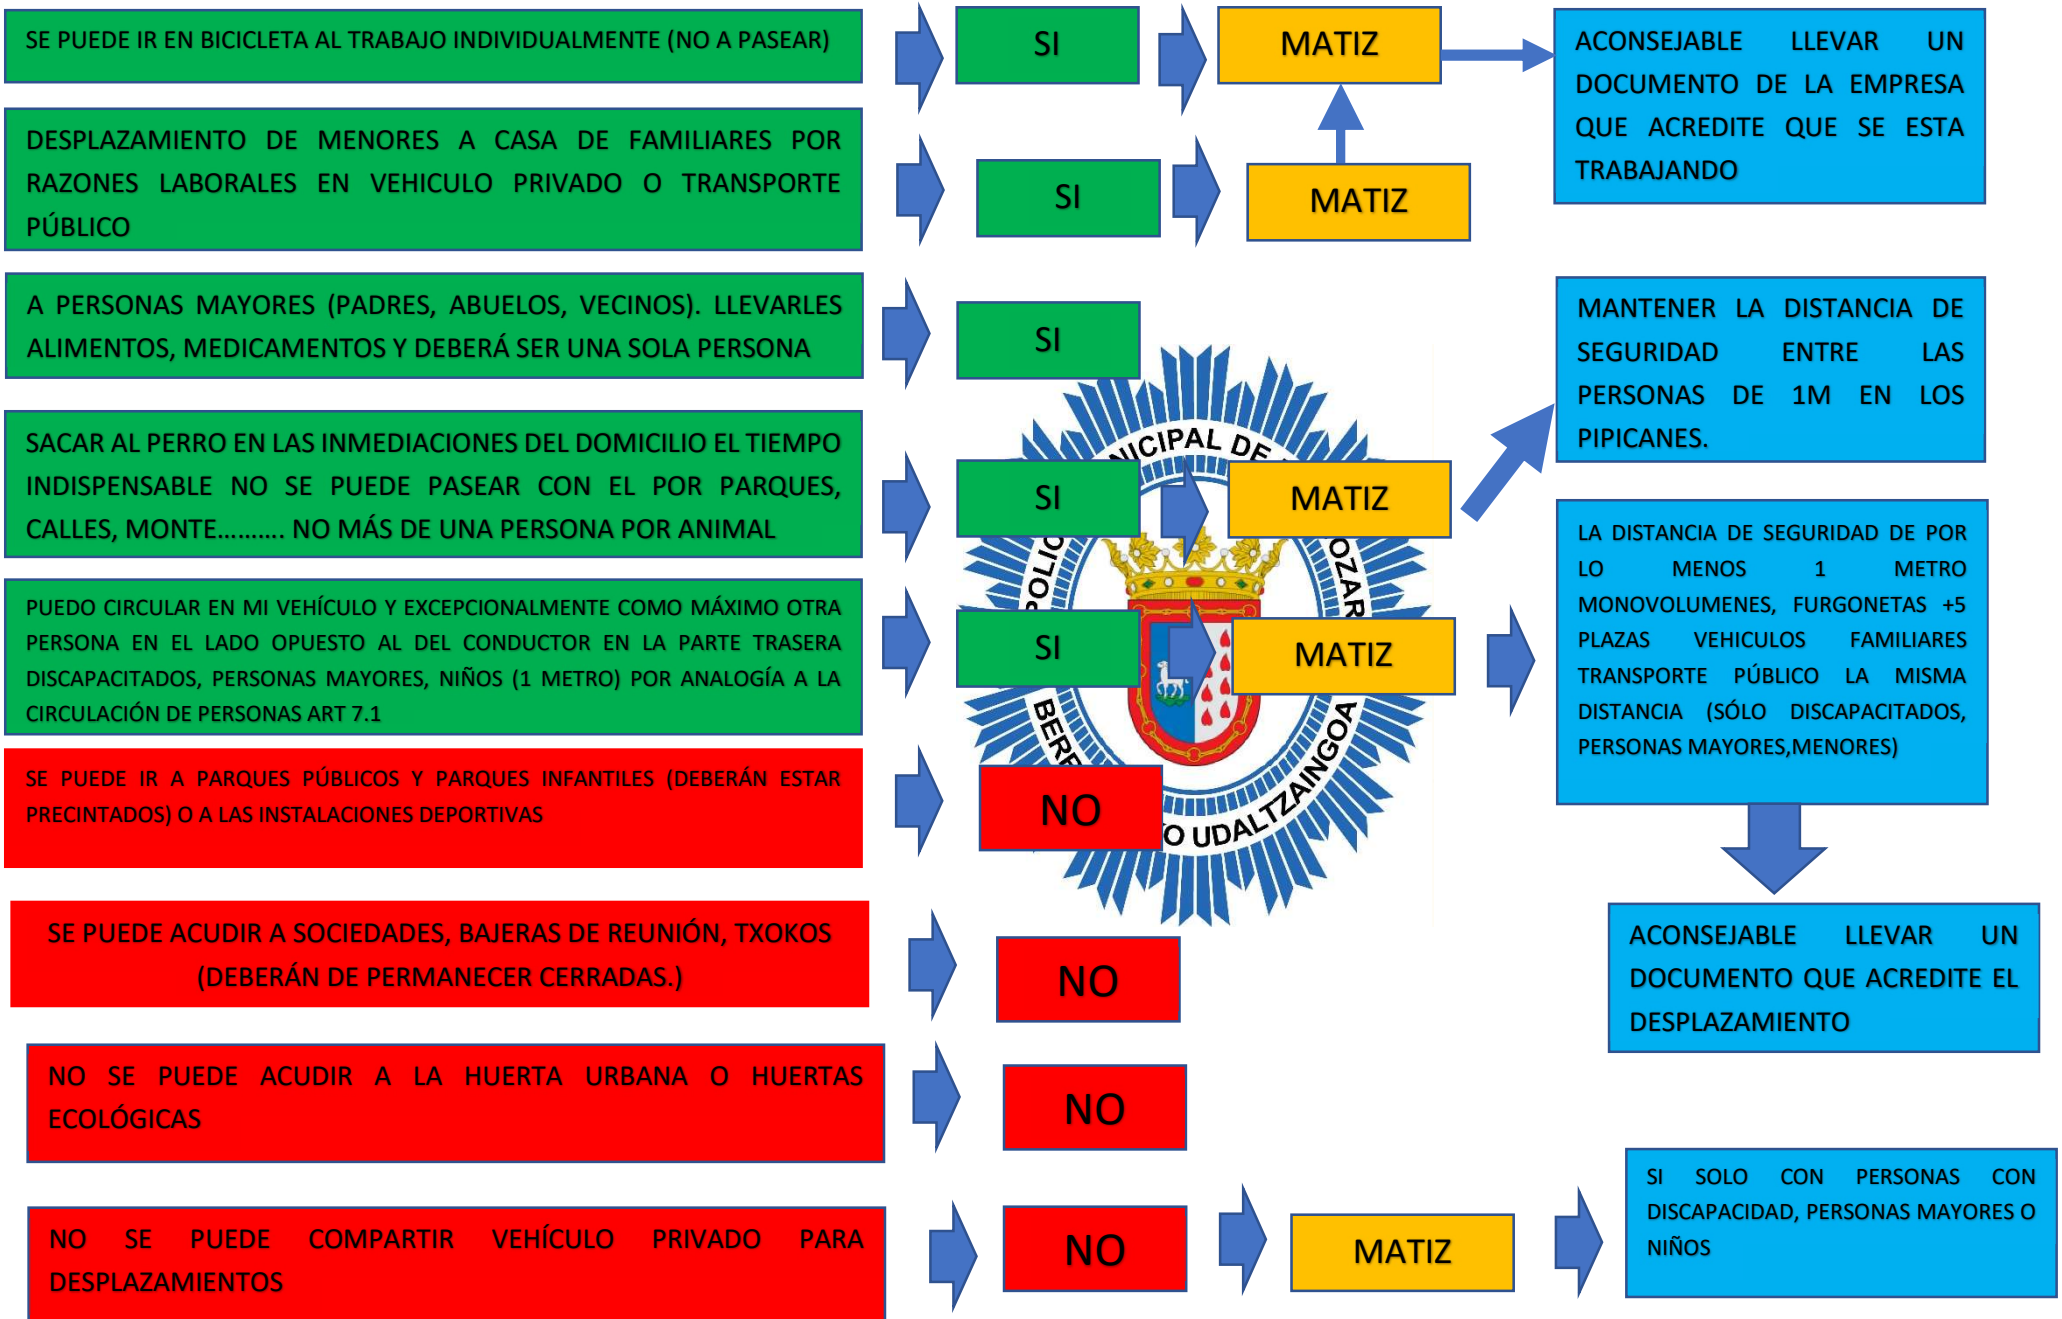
SE PUEDE IR EN BICICLETA AL TRABAJO INDIVIDUALMENTE (NO A PASEAR)

SI

MATIZ

ACONSEJABLE LLEVAR UN DOCUMENTO DE LA EMPRESA QUE ACREDITE QUE SE ESTA TRABAJANDO

DESPLAZAMIENTO DE MENORES A CASA DE FAMILIARES POR RAZONES LABORALES EN VEHICULO PRIVADO O TRANSPORTE PÚBLICO

SI

MATIZ

A PERSONAS MAYORES (PADRES, ABUELOS, VECINOS). LLEVARLES ALIMENTOS, MEDICAMENTOS Y DEBERÁ SER UNA SOLA PERSONA

SI

MANTENER LA DISTANCIA DE SEGURIDAD ENTRE LAS PERSONAS DE 1M EN LOS PIPICANES.

SACAR AL PERRO EN LAS INMEDIACIONES DEL DOMICILIO EL TIEMPO INDISPENSABLE NO SE PUEDE PASEAR CON EL POR PARQUES, CALLES, MONTE……… NO MÁS DE UNA PERSONA POR ANIMAL

SI

MATIZ

PUEDO CIRCULAR EN MI VEHÍCULO Y EXCEPCIONALMENTE COMO MÁXIMO OTRA PERSONA EN EL LADO OPUESTO AL DEL CONDUCTOR EN LA PARTE TRASERA DISCAPACITADOS, PERSONAS MAYORES, NIÑOS (1 METRO) POR ANALOGÍA A LA CIRCULACIÓN DE PERSONAS ART 7.1

SI

MATIZ

LA DISTANCIA DE SEGURIDAD DE POR LO MENOS 1 METRO MONOVOLUMENES, FURGONETAS +5 PLAZAS VEHICULOS FAMILIARES TRANSPORTE PÚBLICO LA MISMA DISTANCIA (SÓLO DISCAPACITADOS, PERSONAS MAYORES,MENORES)

...ICIPAL DE ...OZAR... ...O UDALTZAINGOA ...POLIC... BERE...

SE PUEDE IR A PARQUES PÚBLICOS Y PARQUES INFANTILES (DEBERÁN ESTAR PRECINTADOS) O A LAS INSTALACIONES DEPORTIVAS

NO

SE PUEDE ACUDIR A SOCIEDADES, BAJERAS DE REUNIÓN, TXOKOS (DEBERÁN DE PERMANECER CERRADAS.)

NO

ACONSEJABLE LLEVAR UN DOCUMENTO QUE ACREDITE EL DESPLAZAMIENTO

NO SE PUEDE ACUDIR A LA HUERTA URBANA O HUERTAS ECOLÓGICAS

NO

NO SE PUEDE COMPARTIR VEHÍCULO PRIVADO PARA DESPLAZAMIENTOS

NO

MATIZ

SI SOLO CON PERSONAS CON DISCAPACIDAD, PERSONAS MAYORES O NIÑOS